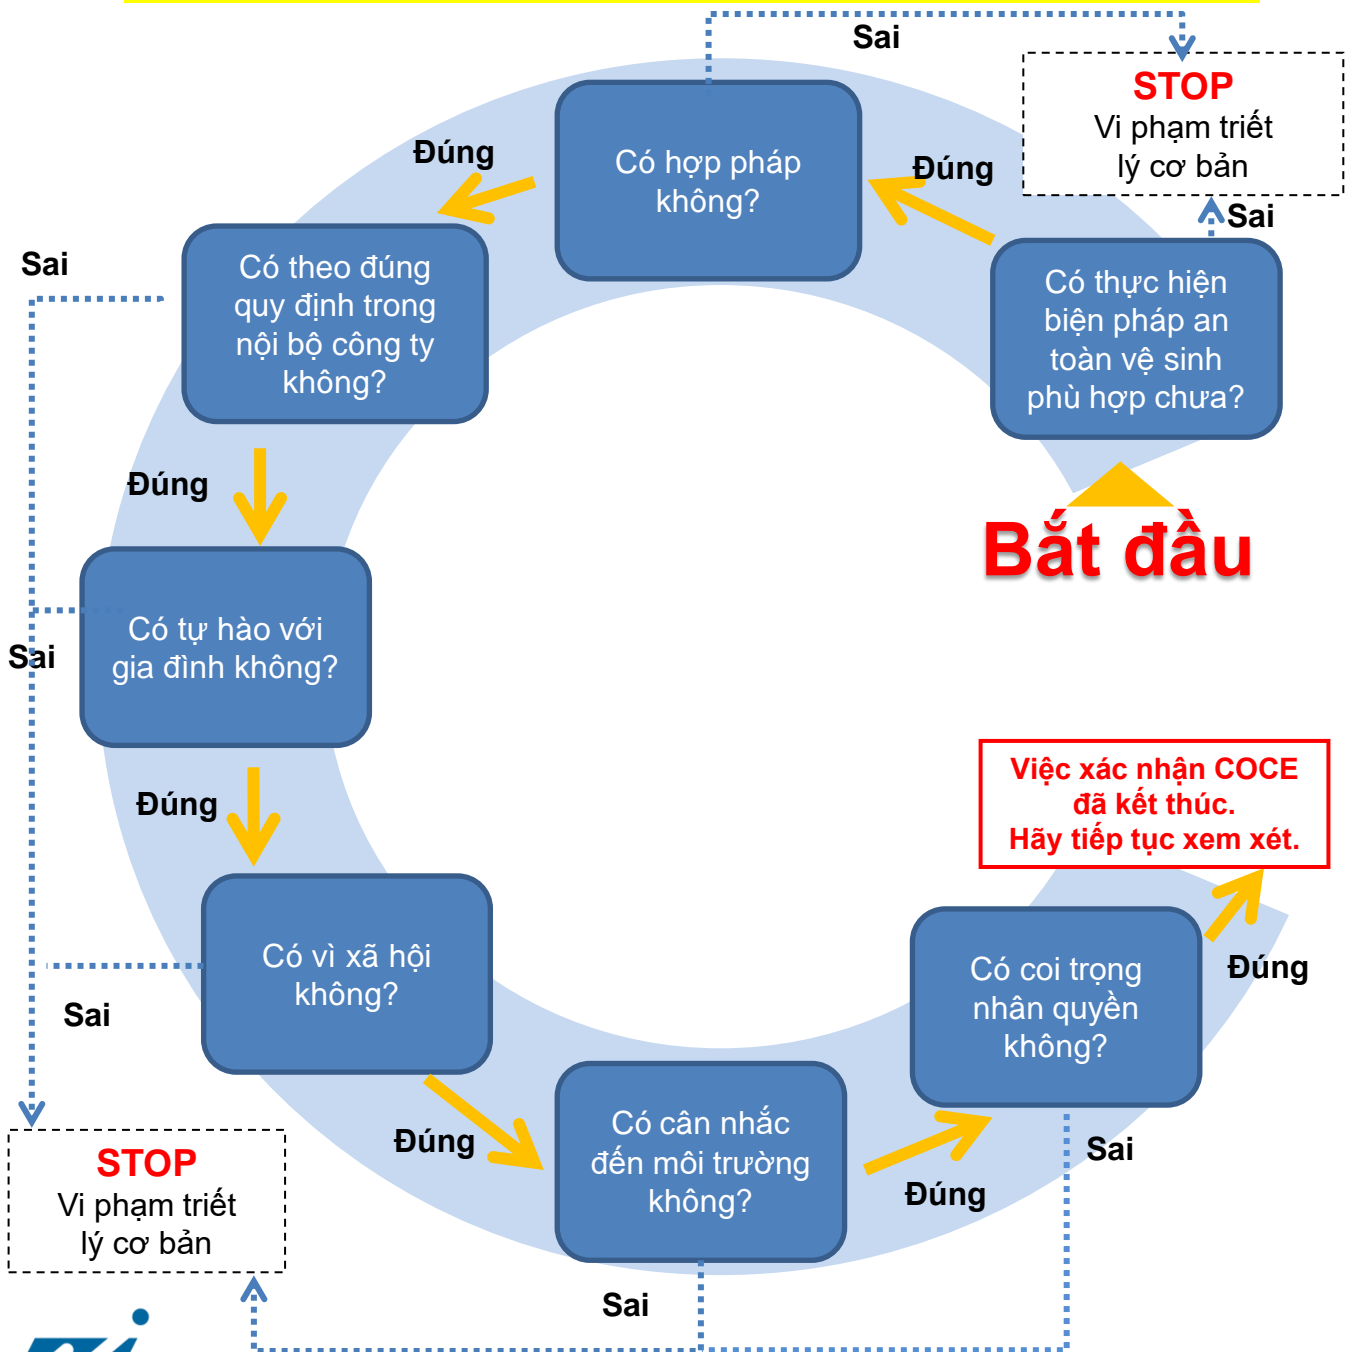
Sai

STOP
Vi phạm triết lý cơ bản

Sai

Có thực hiện biện pháp an toàn vệ sinh phù hợp chưa?

Bắt đầu

Đúng

Có hợp pháp không?

Đúng

Có theo đúng quy định trong nội bộ công ty không?

Sai

Đúng

Có tự hào với gia đình không?

Sai

Đúng

Có vì xã hội không?

Sai

Đúng

Có cân nhắc đến môi trường không?

Đúng

Có coi trọng nhân quyền không?

Đúng

Việc xác nhận COCE đã kết thúc.
Hãy tiếp tục xem xét.

Sai

Sai

STOP
Vi phạm triết lý cơ bản